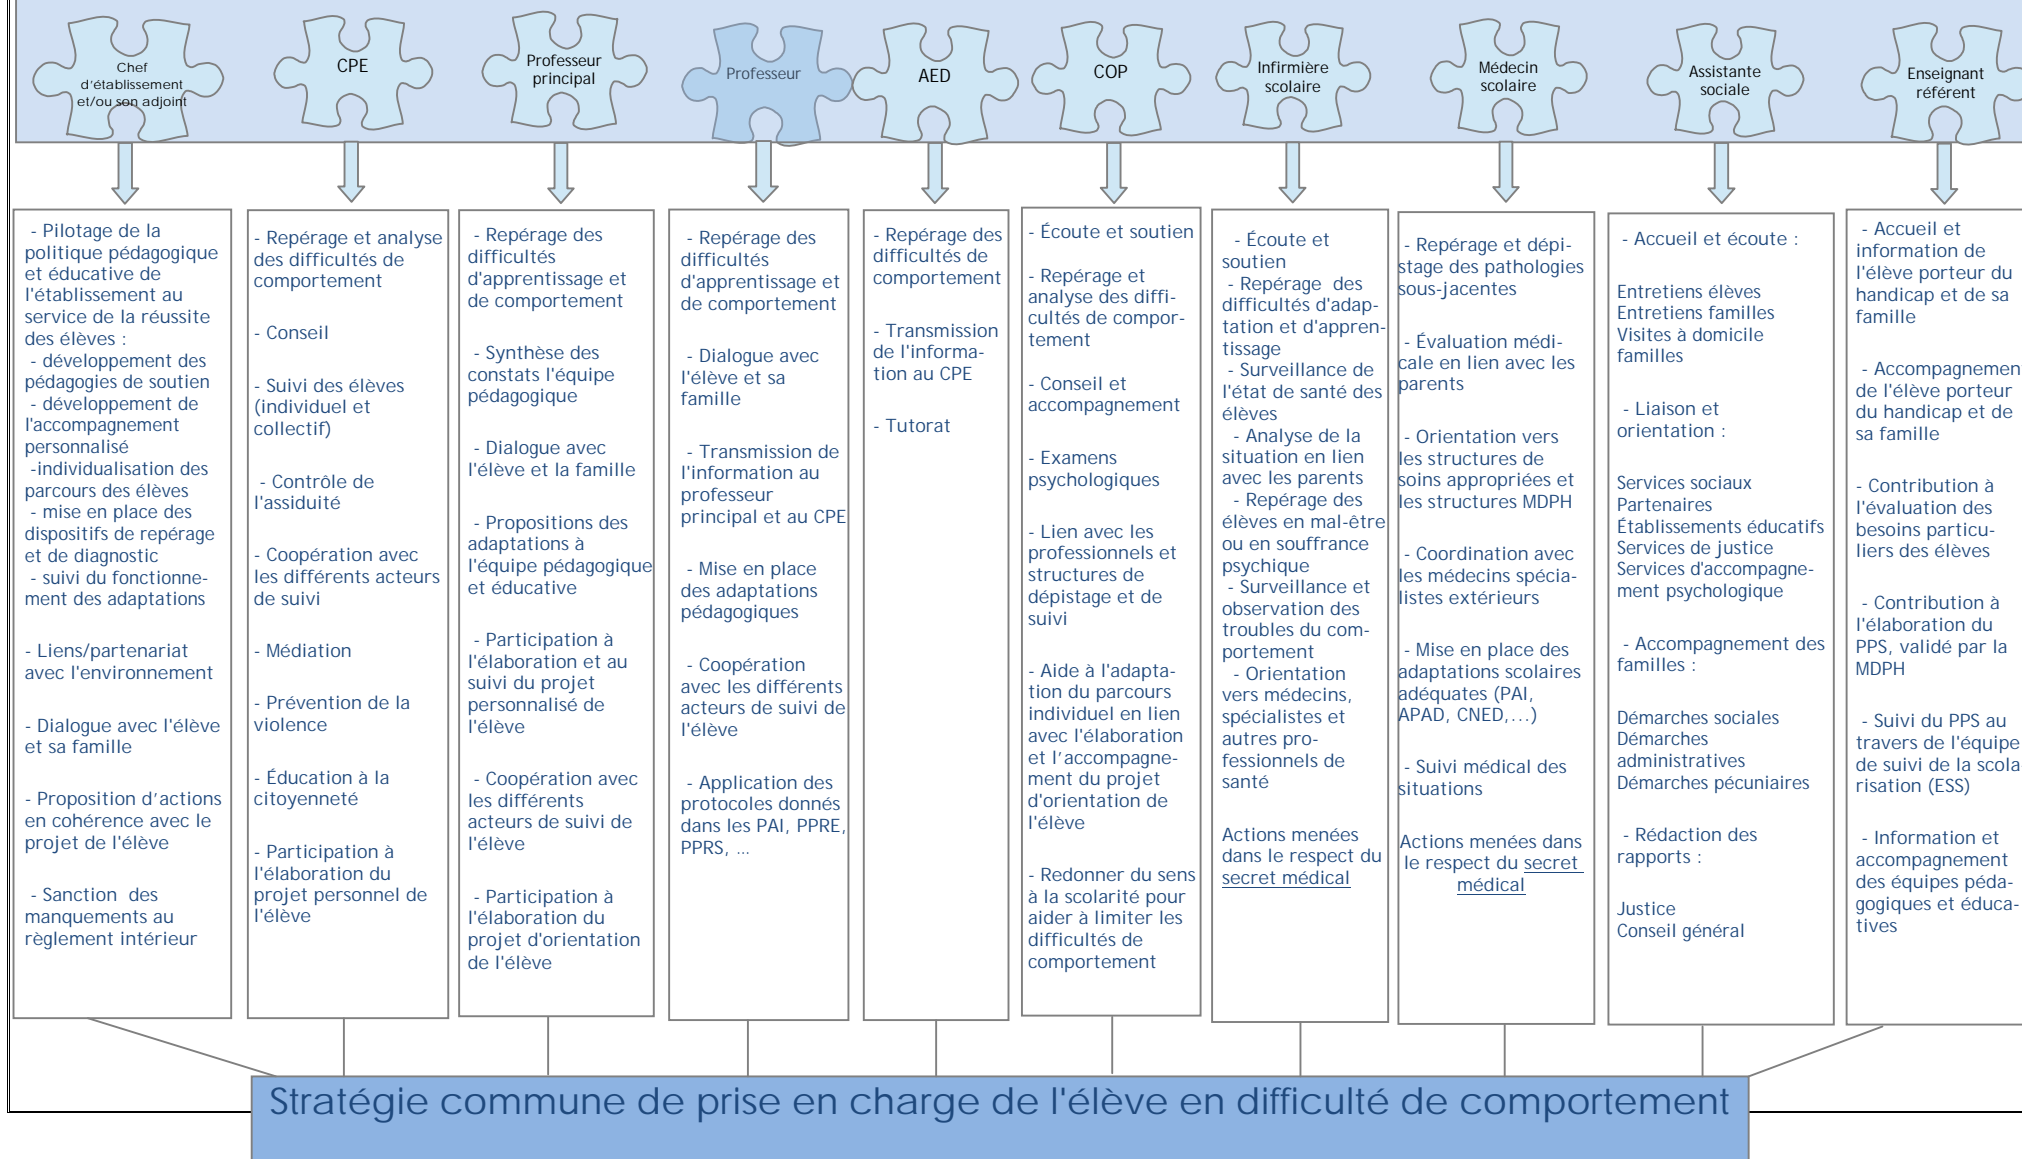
Chef d'établissement et/ou son adjoint

CPE

Professeur principal

Professeur

AED

COP

Infirmière scolaire

Médecin scolaire

Assistante sociale

Enseignant référent

- Pilotage de la politique pédagogique et éducative de l'établissement au service de la réussite des élèves :
- développement des pédagogies de soutien
- développement de l'accompagnement personnalisé
-individualisation des parcours des élèves
- mise en place des dispositifs de repérage et de diagnostic
- suivi du fonctionnement des adaptations

- Liens/partenariat avec l'environnement

- Dialogue avec l'élève et sa famille

- Proposition d'actions en cohérence avec le projet de l'élève

- Sanction des manquements au règlement intérieur

- Repérage et analyse des difficultés de comportement

- Conseil

- Suivi des élèves (individuel et collectif)

- Contrôle de l'assiduité

- Coopération avec les différents acteurs de suivi

- Médiation

- Prévention de la violence

- Éducation à la citoyenneté

- Participation à l'élaboration du projet personnel de l'élève

- Repérage des difficultés d'apprentissage et de comportement

- Synthèse des constats l'équipe pédagogique

- Dialogue avec l'élève et la famille

- Propositions des adaptations à l'équipe pédagogique et éducative

- Participation à l'élaboration et au suivi du projet personnalisé de l'élève

- Coopération avec les différents acteurs de suivi de l'élève

- Participation à l'élaboration du projet d'orientation de l'élève

- Repérage des difficultés d'apprentissage et de comportement

- Dialogue avec l'élève et sa famille

- Transmission de l'information au professeur principal et au CPE

- Mise en place des adaptations pédagogiques

- Coopération avec les différents acteurs de suivi de l'élève

- Application des protocoles donnés dans les PAI, PPRE, PPRS, ...

- Repérage des difficultés de comportement

- Transmission de l'information au CPE

- Tutorat

- Écoute et soutien

- Repérage et analyse des difficultés de comportement

- Conseil et accompagnement

- Examens psychologiques

- Lien avec les professionnels et structures de dépistage et de suivi

- Aide à l'adaptation du parcours individuel en lien avec l'élaboration et l'accompagnement du projet d'orientation de l'élève

- Redonner du sens à la scolarité pour aider à limiter les difficultés de comportement

- Écoute et soutien
- Repérage des difficultés d'adaptation et d'apprentissage
- Surveillance de l'état de santé des élèves
- Analyse de la situation en lien avec les parents
- Repérage des élèves en mal-être ou en souffrance psychique
- Surveillance et observation des troubles du comportement
- Orientation vers médecins, spécialistes et autres professionnels de santé

Actions menées dans le respect du secret médical

- Repérage et dépistage des pathologies sous-jacentes

- Évaluation médicale en lien avec les parents

- Orientation vers les structures de soins appropriées et les structures MDPH

- Coordination avec les médecins spécialistes extérieurs

- Mise en place des adaptations scolaires adéquates (PAI, APAD, CNED,...)

- Suivi médical des situations

Actions menées dans le respect du secret médical

- Accueil et écoute :

Entretiens élèves
Entretiens familles
Visites à domicile familles

- Liaison et orientation :

Services sociaux
Partenaires
Établissements éducatifs
Services de justice
Services d'accompagnement psychologique

- Accompagnement des familles :

Démarches sociales
Démarches administratives
Démarches pécuniaires

- Rédaction des rapports :

Justice
Conseil général

- Accueil et information de l'élève porteur du handicap et de sa famille

- Accompagnemen de l'élève porteur du handicap et de sa famille

- Contribution à l'évaluation des besoins particuliers des élèves

- Contribution à l'élaboration du PPS, validé par la MDPH

- Suivi du PPS au travers de l'équipe de suivi de la scola risation (ESS)

- Information et accompagnement des équipes pédagogiques et éducatives

Stratégie commune de prise en charge de l'élève en difficulté de comportement